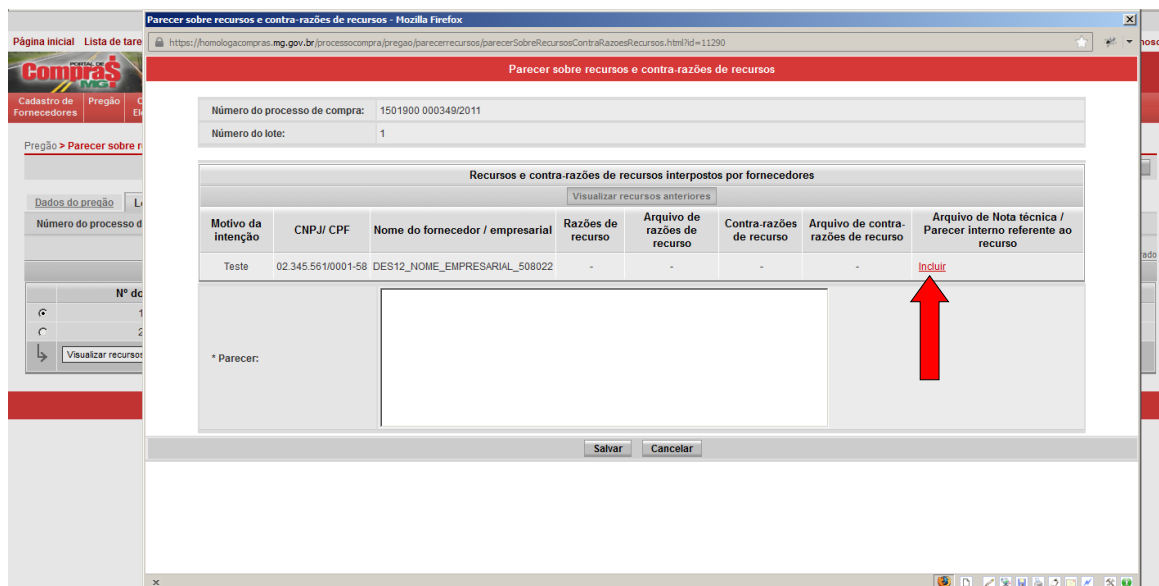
Parecer sobre recursos e contra-razões de recursos - Mozilla Firefox

https://homologacompras.mg.gov.br/processocompra/pregao/parecerrecursos/parecerSobreRecursosContraRazoesRecursos.html?id=11290

Página inicial Lista de tare

PORTAL DE Compras MG

Cadastro de Fornecedores

Pregão

Pregão > Parecer sobre r

Dados do pregão

Número do processo d

Nº do

Visualizar recursos

Parecer sobre recursos e contra-razões de recursos

| Número do processo de compra: | 1501900 000349/2011 |
|---|---|
| Número do lote: | 1 |

Recursos e contra-razões de recursos interpostos por fornecedores

Visualizar recursos anteriores

| Motivo da intenção | CNPJ/ CPF | Nome do fornecedor / empresarial | Razões de recurso | Arquivo de razões de recurso | Contra-razões de recurso | Arquivo de contra-razões de recurso | Arquivo de Nota técnica / Parecer interno referente ao recurso |
|---|---|---|---|---|---|---|---|
| Teste | 02.345.561/0001-58 | DES12_NOME_EMPRESARIAL_508022 | - | - | - | - | Incluir |

* Parecer:

Salvar Cancelar